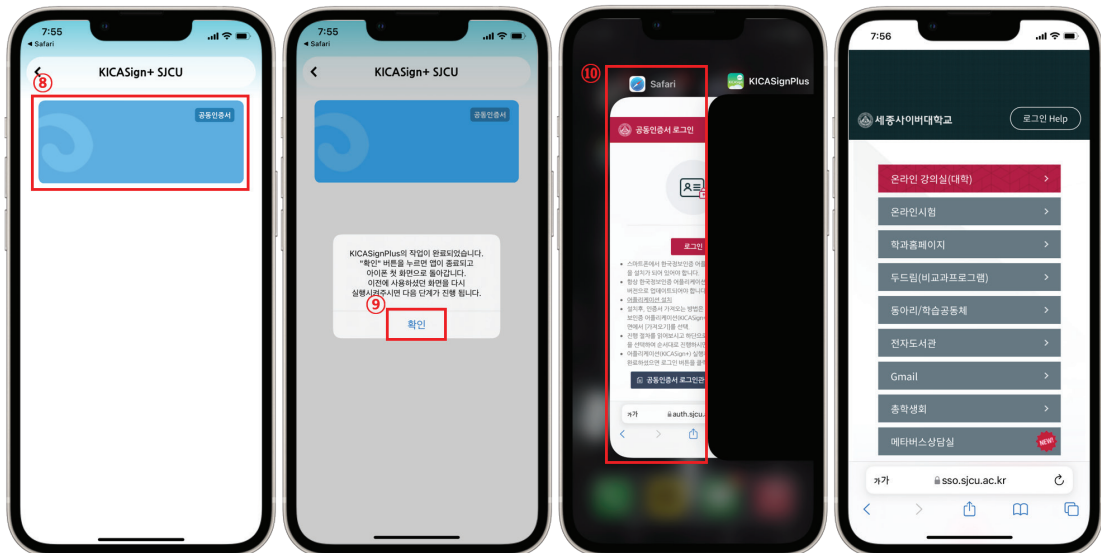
7:55
◂ Safari

KICASign+ SJCU

⑧

공동인증서

7:55
◂ Safari

KICASign+ SJCU

공동인증서

KICASignPlus의 작업이 완료되었습니다. "확인" 버튼을 누르면 앱이 종료되고 아이폰 첫 화면으로 돌아갑니다. 이전에 사용하셨던 화면을 다시 실행시켜주시면 다음 단계가 진행 됩니다.

⑨

확인

⑩

Safari

KICASignPlus

공동인증서 로그인

로그인

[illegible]

공동인증서 로그인

가가 auth.sjcu.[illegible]

7:56

세종사이버대학교

로그인 Help

온라인 강의실(대학)

온라인시험

학과홈페이지

두드림(비교과프로그램)

동아리/학습공동체

전자도서관

Gmail

총학생회

메타버스상담실

NEW!

가가 sso.sjcu.ac.kr